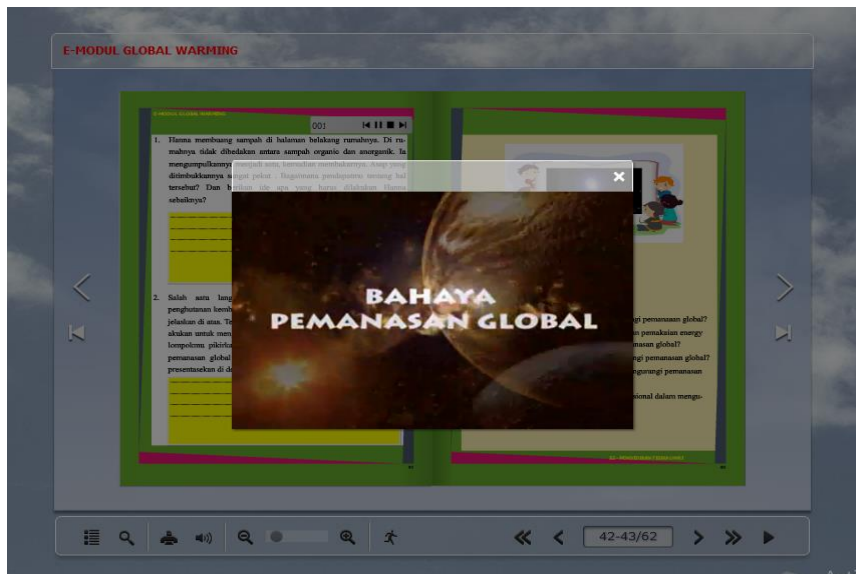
E-MODUL GLOBAL WARMING

E-MODUL GLOBAL WARMING

00:

1. Hanna membuang sampah di halaman belakang rumahnya. Di rumahnya tidak dibedakan antara sampah organic dan anorganik. Ia mengumpulkannya menjadi satu, kemudian membakarnya. Asap yang ditimbulkannya sangat pekat. Bagaimana pendapatmu tentang hal tersebut? Dan berikan ide apa yang harus dilakukan Hanna sebaiknya?

2. Salah satu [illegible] penghutanan kemb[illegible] jelaskan di atas. Te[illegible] akukan untuk men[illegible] kelompokmu pikirka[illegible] pemanasan global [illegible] presentasekan di de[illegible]

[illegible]ngi pemanasan global?
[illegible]n pemakaian energy
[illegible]anasan global?
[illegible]ngi pemanasan global?
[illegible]ngurangi pemanasan
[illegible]sional dalam mengu-

BAHAYA PEMANASAN GLOBAL

42-43/62